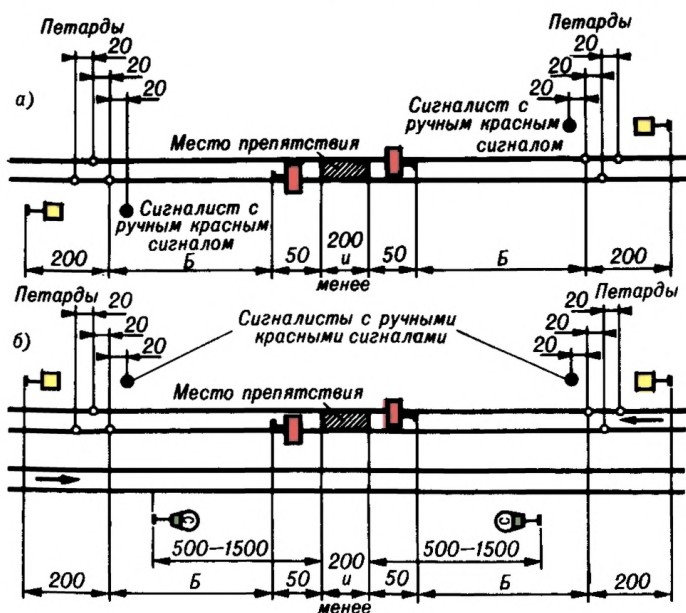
Петарды
20
20
20
а)
Петарды
20
20
20
Сигналист с ручным красным сигналом
Место препятствия
Сигналист с ручным красным сигналом
200
Б
50
200 и менее
50
Б
200

Петарды
20
20
20
б)
Сигналисты с ручными красными сигналами
20
20
20
Петарды
Место препятствия
500–1500
500–1500
200
Б
50
200 и менее
50
Б
200